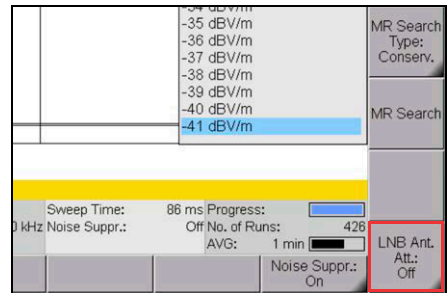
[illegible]
-35 dBV/m
-36 dBV/m
-37 dBV/m
-38 dBV/m
-39 dBV/m
-40 dBV/m
-41 dBV/m

MR Search Type: Conserv.

MR Search

Sweep Time: 86 ms
Progress:
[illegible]kHz Noise Suppr.: Off
No. of Runs: 426
AVG: 1 min

LNB Ant. Att.: Off

Noise Suppr.: On